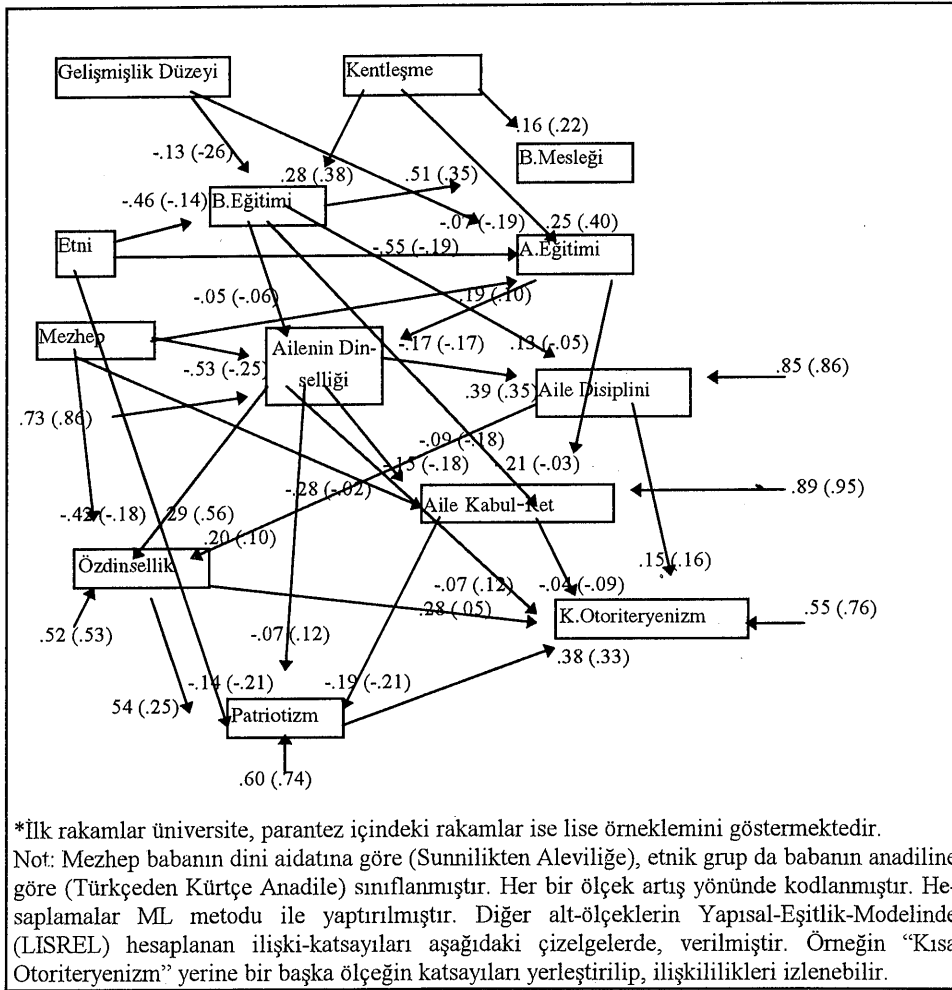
Gelişmişlik Düzeyi

Kentleşme

.16 (.22)

B.Mesleği

-.13 (-.26)

.28 (.38)

.51 (.35)

-.46 (-.14)

B.Eğitimi

-.07 (-.19)

.25 (.40)

Etni

.55 (-.19)

A.Eğitimi

-.05 (-.06)

.19 (.10)

Mezhep

-.17 (-.17)

.13 (-.05)

Ailenin Dinselliği

-.53 (-.25)

.85 (.86)

.39 (.35)

Aile Disiplini

.73 (.86)

-.09 (-.18)

.15 (-.18)

.21 (-.03)

-.28 (-.02)

Aile Kabul-Ret

.89 (.95)

-.42 (-.18)

.29 (.56)

.20 (.10)

Özdinsellik

.15 (.16)

-.07 (.12)

-.04 (-.09)

.28 (.05)

K.Otoriteryenizm

.55 (.76)

.52 (.53)

-.07 (.12)

.38 (.33)

-.14 (-.21)

-.19 (-.21)

54 (.25)

Patriotizm

.60 (.74)

*İlk rakamlar üniversite, parantez içindeki rakamlar ise lise örneklemini göstermektedir.
Not: Mezhep babanın dini aidatına göre (Sunnilikten Aleviliğe), etnik grup da babanın anadiline göre (Türkçeden Kürtçe Anadile) sınıflanmıştır. Her bir ölçek artış yönünde kodlanmıştır. Hesaplamalar ML metodu ile yaptırılmıştır. Diğer alt-ölçeklerin Yapısal-Eşitlik-Modelinde (LISREL) hesaplanan ilişki-katsayıları aşağıdaki çizelgelerde, verilmiştir. Örneğin "Kısa Otoriteryenizm" yerine bir başka ölçeğin katsayıları yerleştirilip, ilişkililikleri izlenebilir.